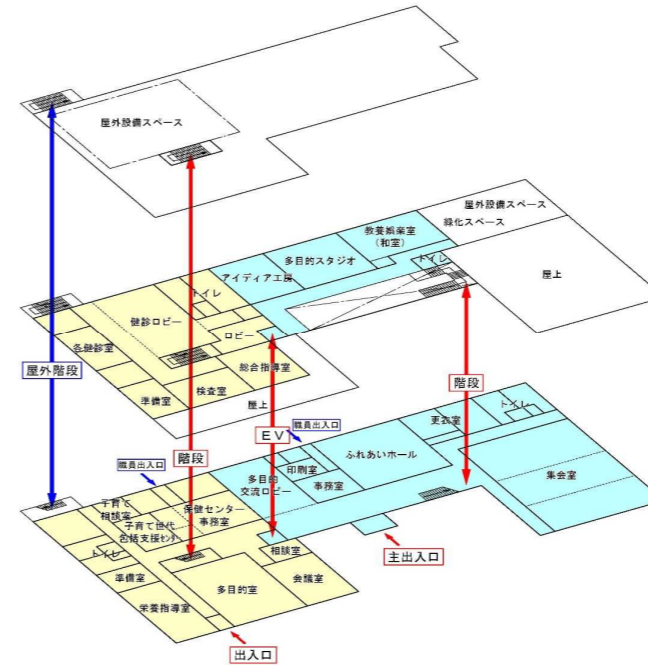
屋外設備スペース

屋外設備スペース
緑化スペース
教養娯楽室（和室）
多目的スタジオ
アイディア工房
トイレ
屋上
健診ロビー
トイレ
ロビー
各健診室
総合指導室
準備室
検査室
屋上

屋外階段
階段
階段
EV
職員出入口
職員出入口
更衣室
トイレ
ふれあいホール
集会室
印刷室
事務室
多目的交流ロビー
子育て相談室
子育て世代包括支援センター
保健センター事務室
トイレ
相談室
準備室
多目的室
会議室
栄養指導室
主出入口
出入口